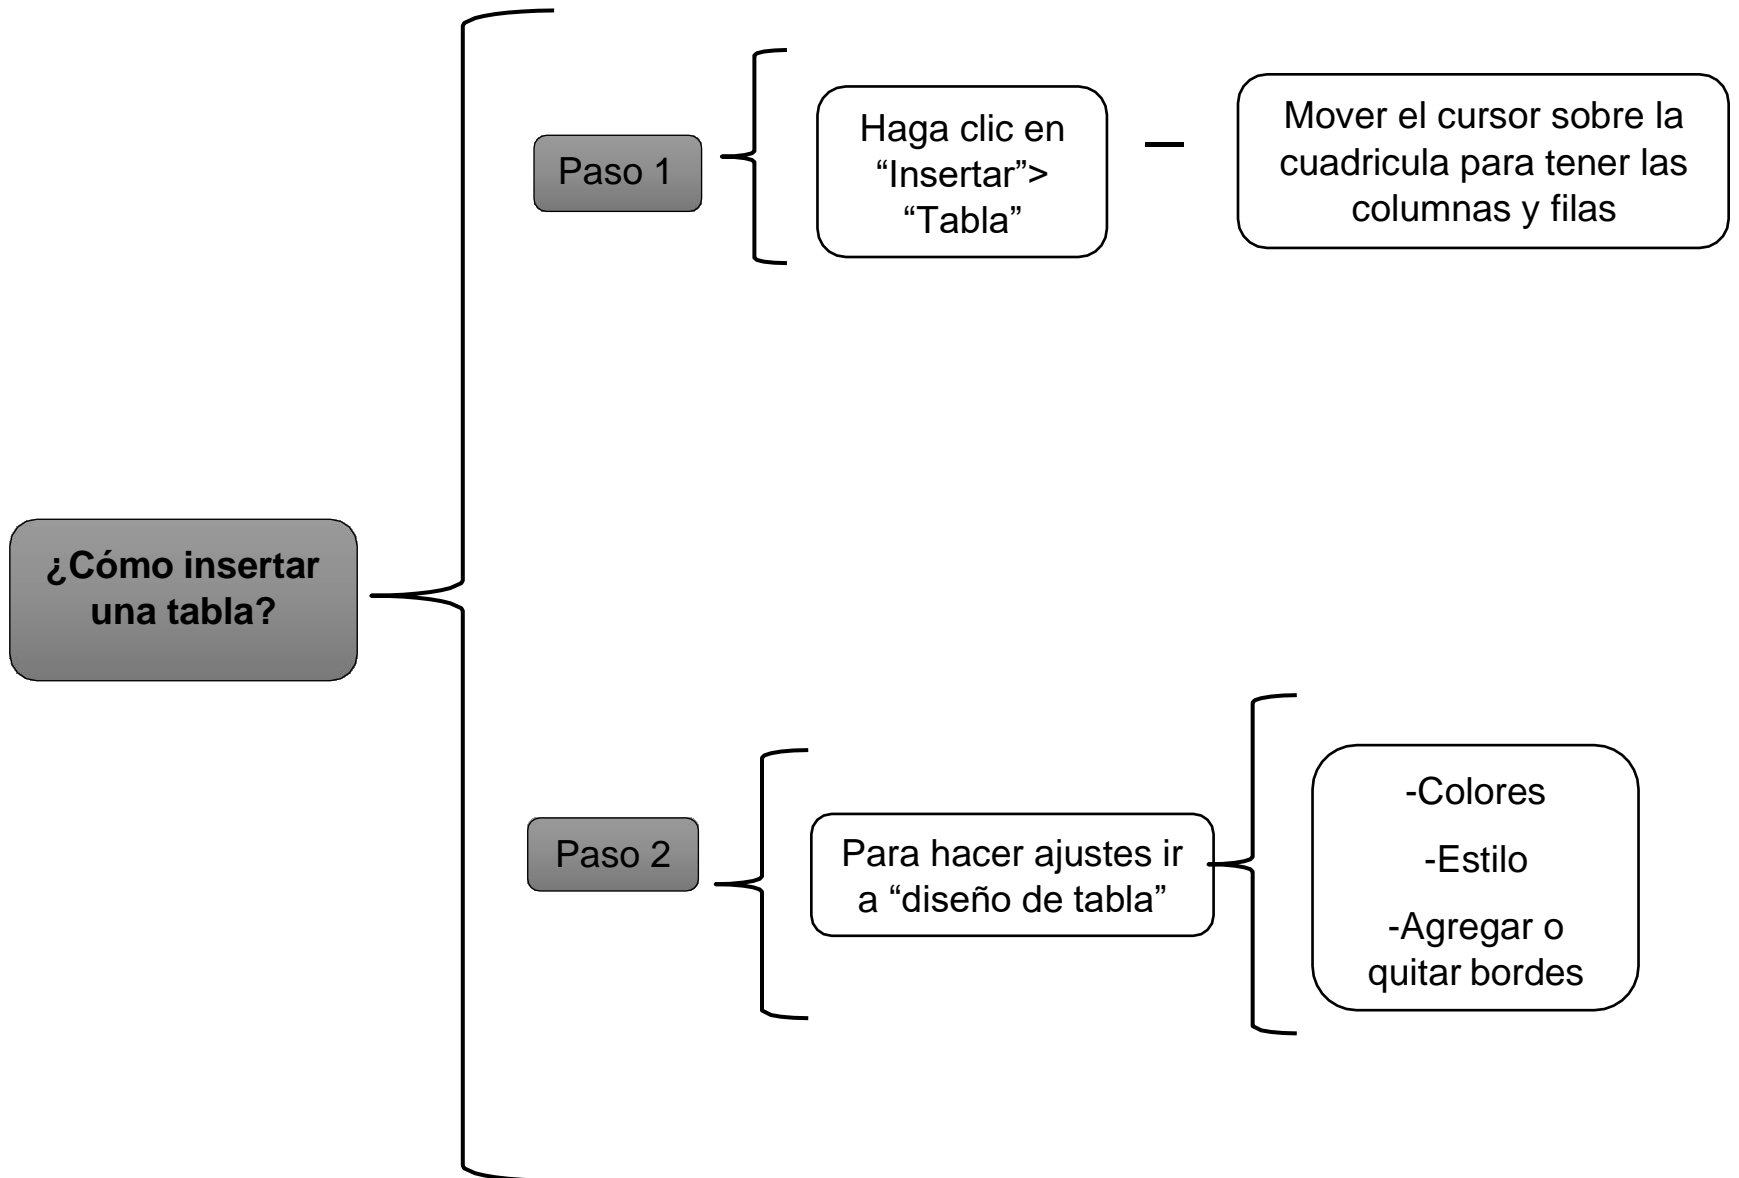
¿Cómo insertar una tabla?

Paso 1

Haga clic en “Insertar”> “Tabla”

Mover el cursor sobre la cuadricula para tener las columnas y filas

Paso 2

Para hacer ajustes ir a “diseño de tabla”

-Colores

-Estilo

-Agregar o quitar bordes